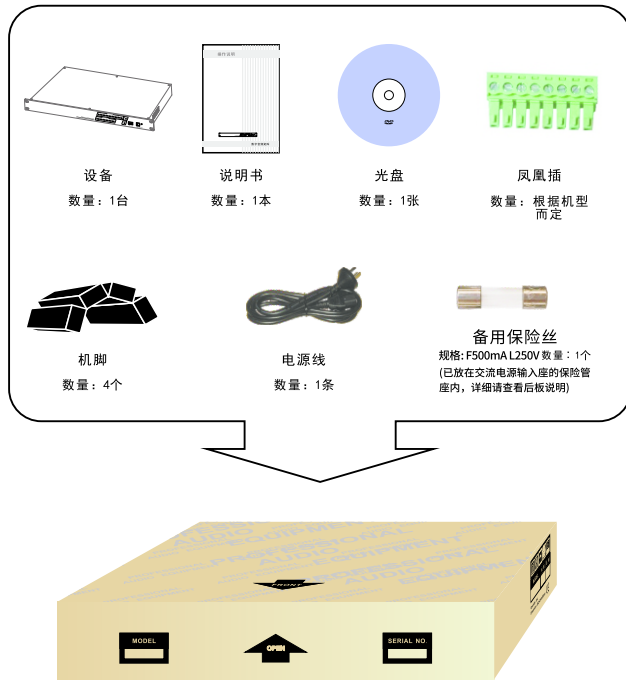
操作说明

设备
数量：1台

说明书
数量：1本

光盘
数量：1张

凤凰插
数量：根据机型而定

机脚
数量：4个

电源线
数量：1条

备用保险丝
规格: F500mA L250V 数量：1个
(已放在交流电源输入座的保险管座内，详细请查看后板说明)

PROFESSIONAL AUDIO EQUIPMENT

FRONT

MODEL

OPEN

SERIAL NO